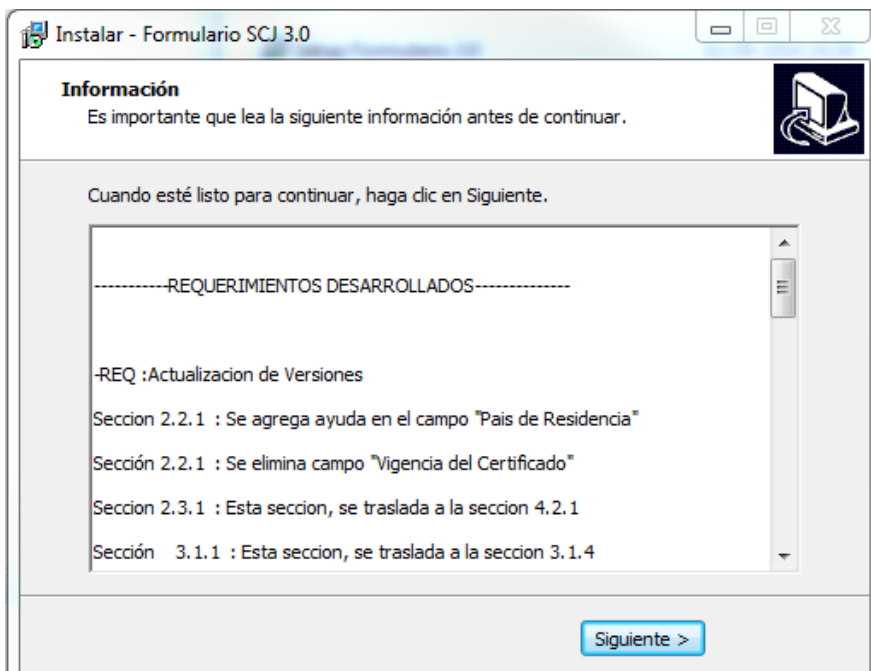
Instalar - Formulario SCJ 3.0

Información
Es importante que lea la siguiente información antes de continuar.

Cuando esté listo para continuar, haga clic en Siguiente.

-----------REQUERIMIENTOS DESARROLLADOS--------------

-REQ :Actualizacion de Versiones

Seccion 2.2.1 : Se agrega ayuda en el campo "Pais de Residencia"

Sección 2.2.1 : Se elimina campo "Vigencia del Certificado"

Seccion 2.3.1 : Esta seccion, se traslada a la seccion 4.2.1

Sección 3.1.1 : Esta seccion, se traslada a la seccion 3.1.4

Siguiente >